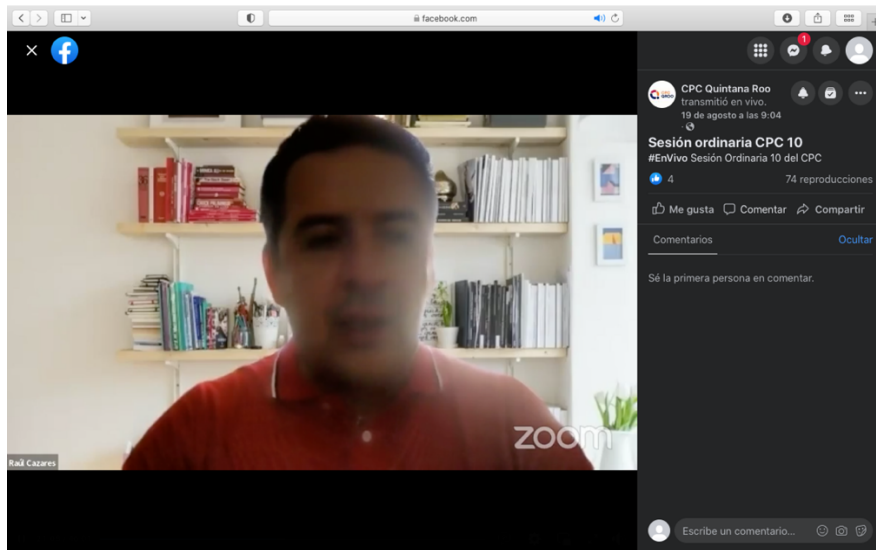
facebook.com

CPC Quintana Roo transmitió en vivo.
19 de agosto a las 9:04

Sesión ordinaria CPC 10
#EnVivo Sesión Ordinaria 10 del CPC

4
74 reproducciones

Me gusta Comentar Compartir

Comentarios
Ocultar

Sé la primera persona en comentar.

Raúl Cazares

zoom

Escribe un comentario...